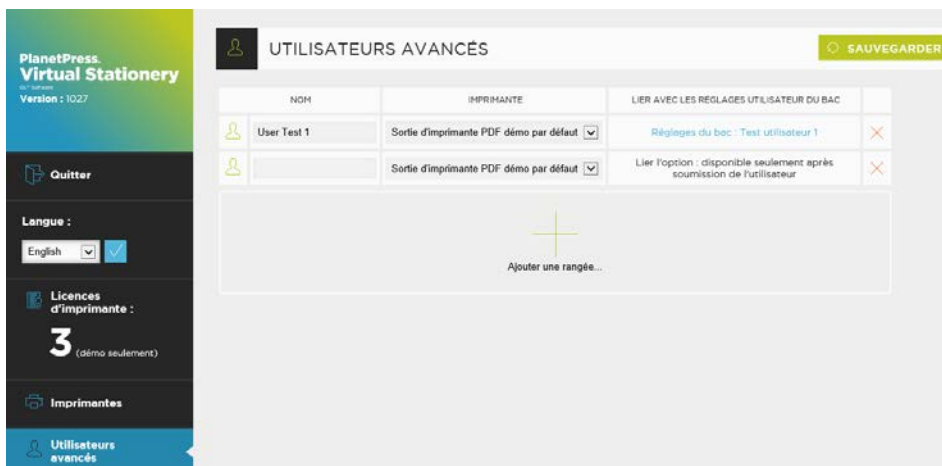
PlanetPress. Virtual Stationery

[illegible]

Version : 1027

Quitter

Langue :

English

Licences d'imprimante :

3 (démo seulement)

Imprimantes

Utilisateurs avancés

UTILISATEURS AVANCÉS

SAUVEGARDER

| | NOM | IMPRIMANTE | LIER AVEC LES RÉGLAGES UTILISATEUR DU BAC | |
|---|---|---|---|---|
| | User Test 1 | Sortie d'imprimante PDF démo par défaut | Réglages du bac : Test utilisateur 1 | × |
| | | Sortie d'imprimante PDF démo par défaut | Lier l'option : disponible seulement après soumission de l'utilisateur | × |

Ajouter une rangée...